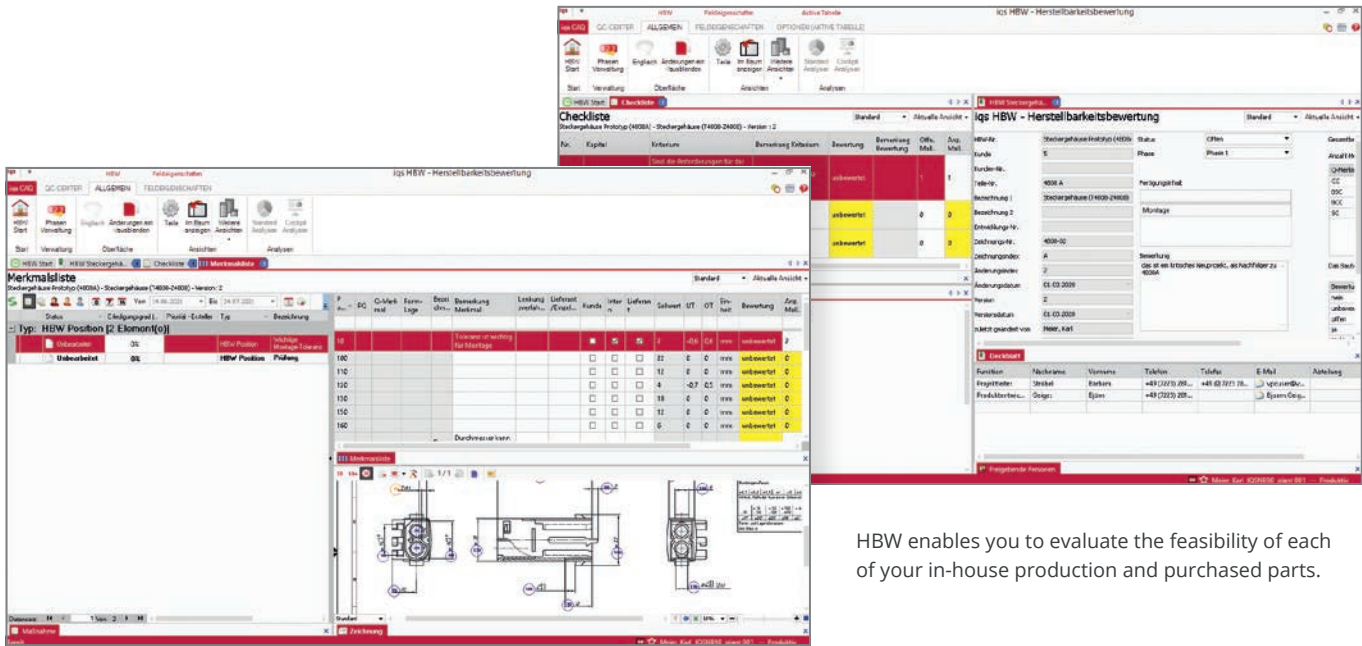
iqs HBW - Herstellbarkeitsbewertung

CAQ QC CENTER ALLGEMEIN FELDEIGENSCHAFTEN OPTIONEN (AKTIVE TABELLE)

HBW Start Phasen Verwaltung Englisch Änderungen ein-/ausblenden Teile Im Baum anzeigen Weitere Ansichten Standard Analysen Cockpit Analysen

Start Verwaltung Oberfläche Ansichten Analysen

Checkliste

Stecker­gehäuse Prototyp (4608A) - Steckergehäuse (T4608-24608) - Version : 2

| Nr. | Kapitel | Kriterium | Bemerkung Kriterium | Bewertung | Bemerkung Bewertung | Offe. Maß. | Anz. Maß. |
|---|---|---|---|---|---|---|---|
| | | | | unbewertet | | 1 | 1 |
| | | | | unbewertet | | 0 | 0 |
| | | | | unbewertet | | 0 | 0 |

iqs HBW - Herstellbarkeitsbewertung

| HBW-Nr. | Steckergehäuse Prototyp (4608A) | Status | Offen |
|---|---|---|---|
| Kunde | 5 | Phase | Phase 1 |
| Kunden-Nr. | | | |
| Teile-Nr. | 4608 A | Fertigungsinhalt | |
| Bezeichnung 1 | Steckergehäuse (T4608-24608) | | Montage |
| Bezeichnung 2 | | | |
| Entwicklungs-Nr. | | | |
| Zeichnungs-Nr. | 4608-02 | | |
| Zeichnungsindex | A | Bemerkung | |
| Änderungsindex | 2 | | das ist ein kritisches Neuprojekt, als Nachfolger zu 4608A |
| Änderungsdatum | 01.03.2020 | | |
| Version | 2 | | |
| Versionsdatum | 01.03.2020 | | |
| zuletzt geändert von | Meier, Karl | | |

Deckblatt

| Funktion | Nachname | Vorname | Telefon | Telefax | E-Mail | Abteilung |
|---|---|---|---|---|---|---|
| Projektleiter | Strobel | Barbara | +49 (7223) 28... | +49 (7223) 28... | | |
| Produktionsleite... | Geiger | Björn | +49 (7223) 281... | | Bjoern.Geig... | |

Freigebende Personen

Meier, Karl IQONBE planet 001 — Produktiv

iqs HBW - Herstellbarkeitsbewertung

CAQ QC CENTER ALLGEMEIN FELDEIGENSCHAFTEN

HBW Start Phasen Verwaltung Englisch Änderungen ein-/ausblenden Teile Im Baum anzeigen Weitere Ansichten Standard Analysen Cockpit Analysen

HBW Start HBW Steckergehä... Checkliste Merkmalsliste

Merkmalsliste

Steckergehäuse Prototyp (4608A) - Steckergehäuse (T4608-24608) - Version : 2

Von 01.01.2021 Bis 24.07.2021

Status Erledigungsgrad L. Priorität - Erstelle Typ Bezeichnung

Typ: HBW Position [2 Element(e)]

| Status | Erledigungsgrad | Typ | Bezeichnung |
|---|---|---|---|
| Unbearbeitet | 0% | HBW Position | Wichtige Montage-Toleranz |
| Unbearbeitet | 0% | HBW Position | Prüfung |

| P | Bemerkung Merkmal | Kunde | Inter n | Lieferant | Sollwert | UT | OT | Einheit | Bewertung | Anz. Maß. |
|---|---|---|---|---|---|---|---|---|---|---|
| 10 | Toleranz ist wichtig für Montage | | | | 2 | -0,6 | 0,4 | mm | unbewertet | 2 |
| 100 | | | | | 22 | 0 | 0 | mm | unbewertet | 0 |
| 110 | | | | | 12 | 0 | 0 | mm | unbewertet | 0 |
| 120 | | | | | 4 | -0,7 | 0,5 | mm | unbewertet | 0 |
| 130 | | | | | 18 | 0 | 0 | mm | unbewertet | 0 |
| 150 | | | | | 12 | 0 | 0 | mm | unbewertet | 0 |
| 160 | | | | | 6 | 0 | 0 | mm | unbewertet | 0 |
| | Durchmesser kann | | | | | | | | | |

Merkmalsliste

Maßnahme

Zeichnung

Meier, Karl IQONBE planet 001 — Produktiv

HBW enables you to evaluate the feasibility of each of your in-house production and purchased parts.